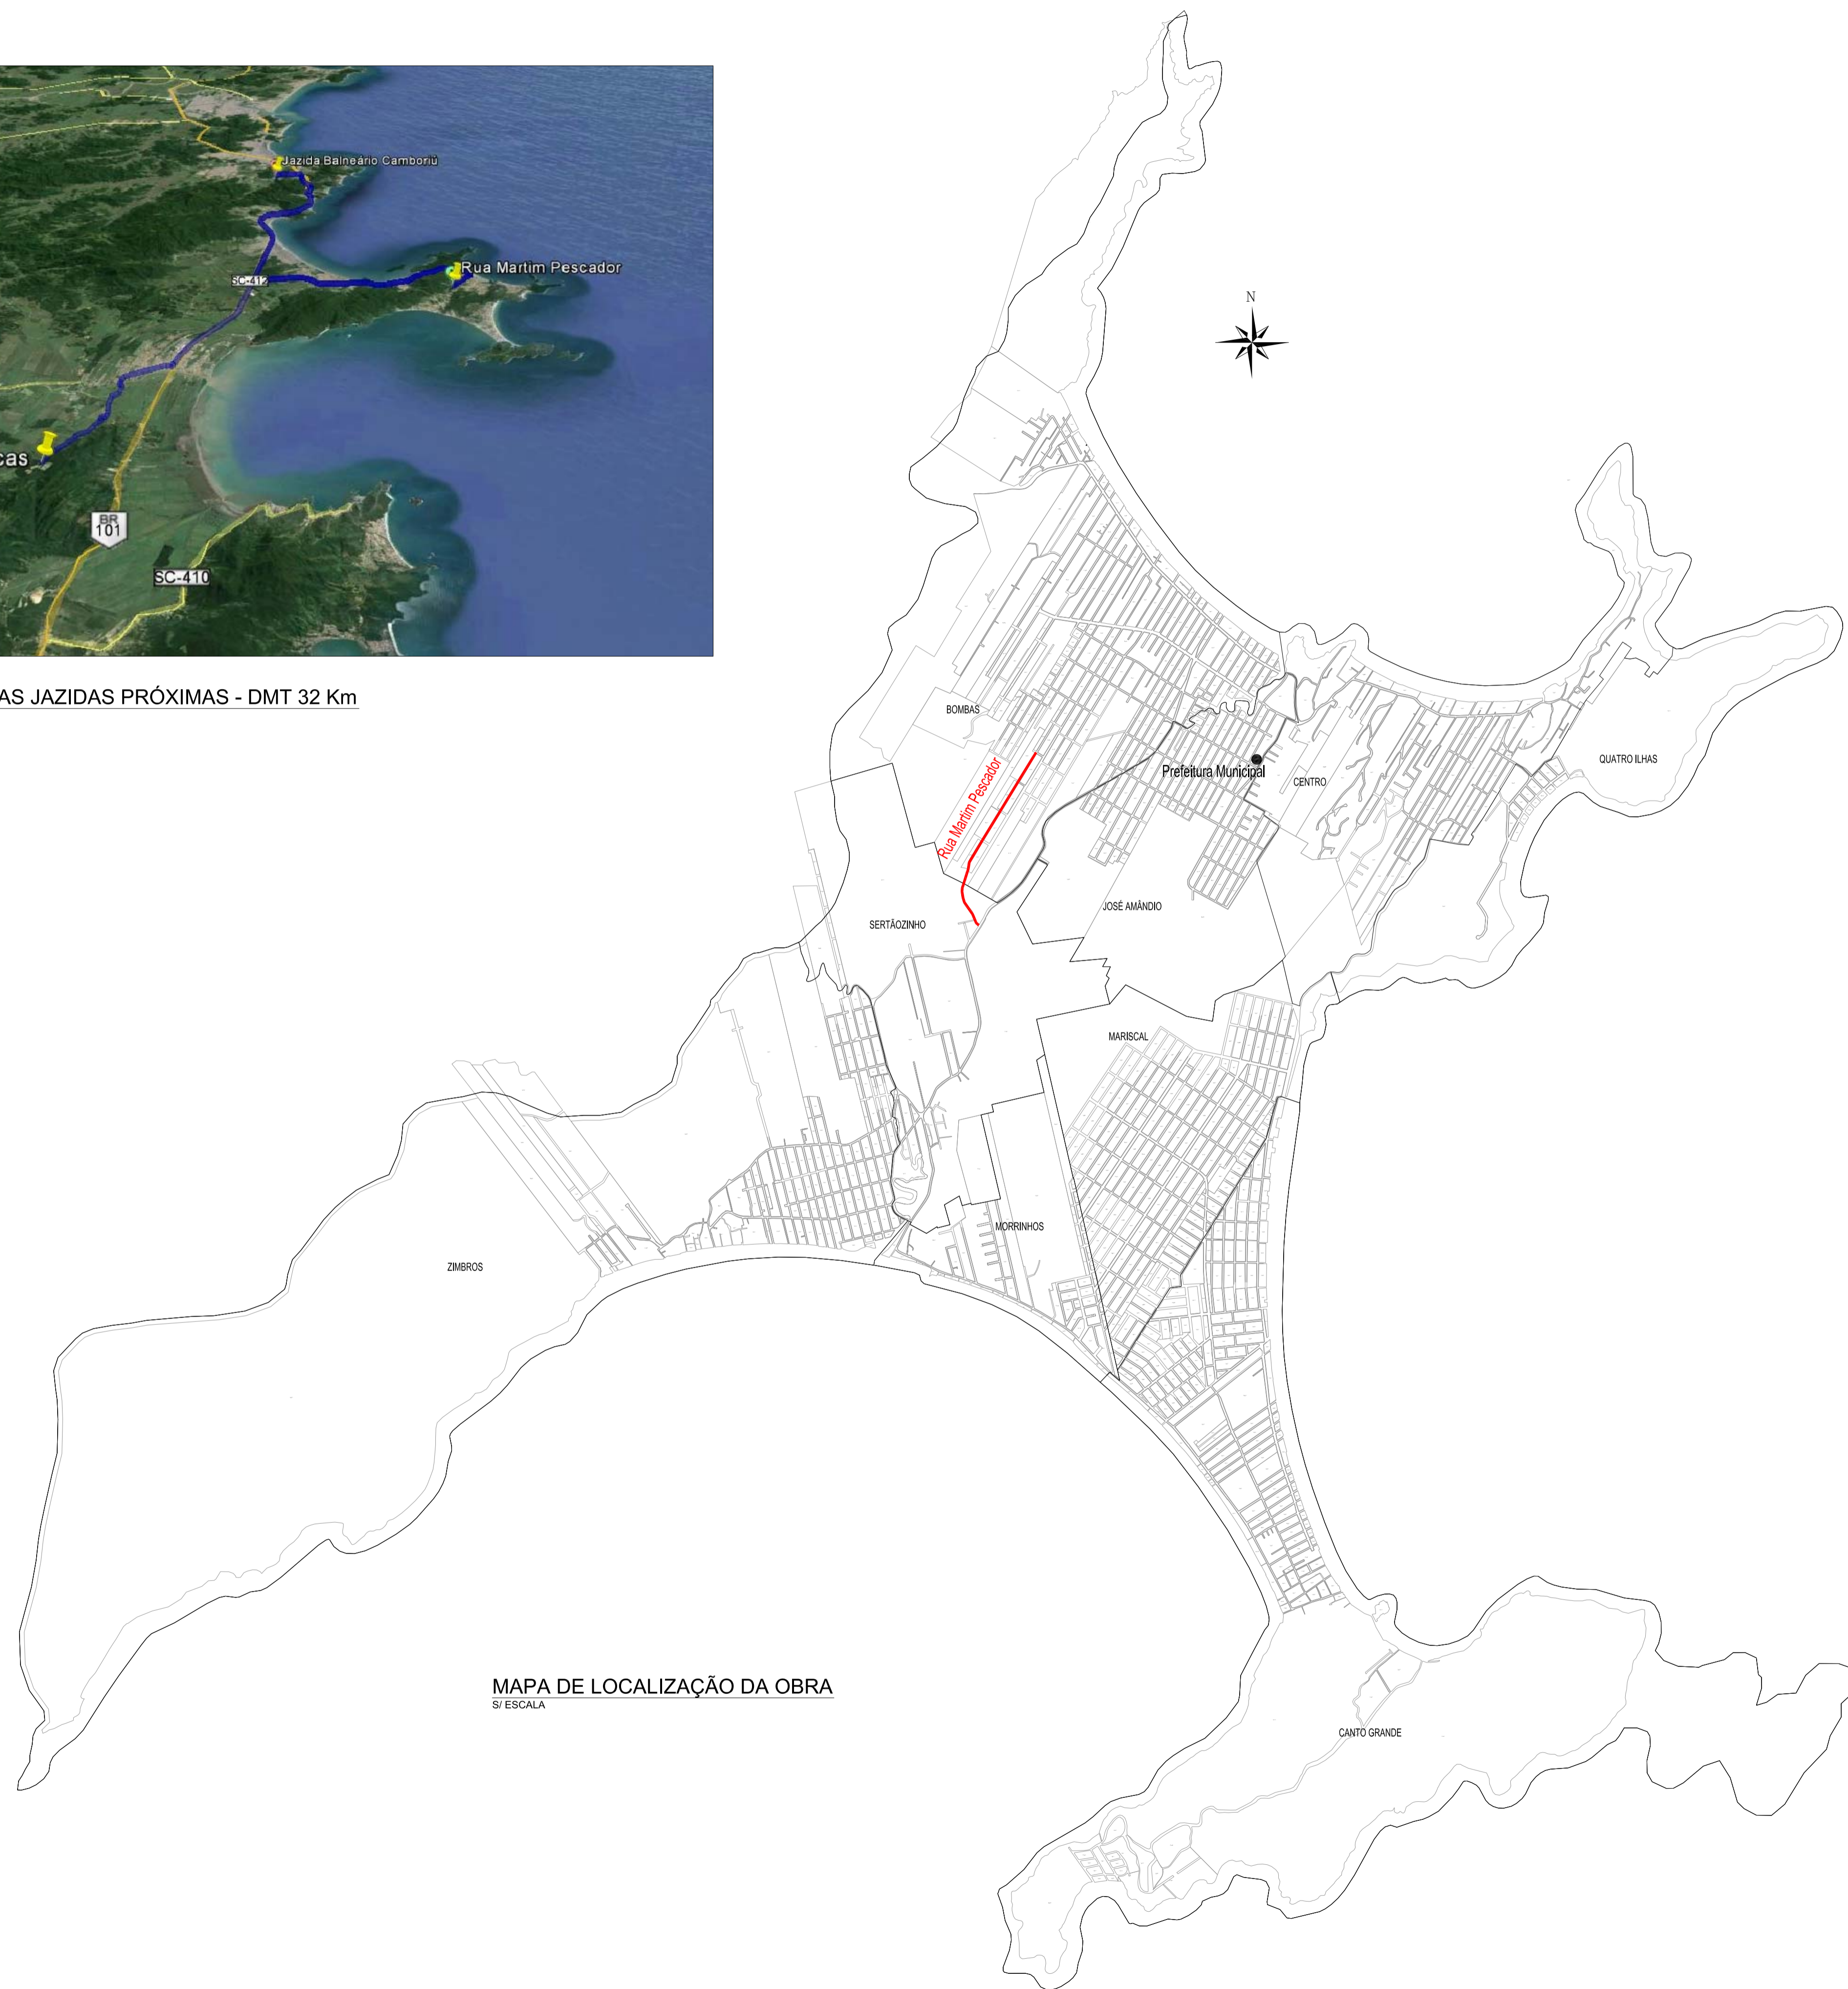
Jazida Balneário Camboriú

Rua Martim Pescador

SC-412

cas

BR 101

SC-410

AS JAZIDAS PRÓXIMAS - DMT 32 Km

N

BOMBAS

Rua Martim Pescador

Prefeitura Municipal

CENTRO

QUATRO ILHAS

JOSÉ AMÂNDIO

SERTÃOZINHO

MARISCAL

MORRINHOS

ZIMBROS

MAPA DE LOCALIZAÇÃO DA OBRA
S/ ESCALA

CANTO GRANDE